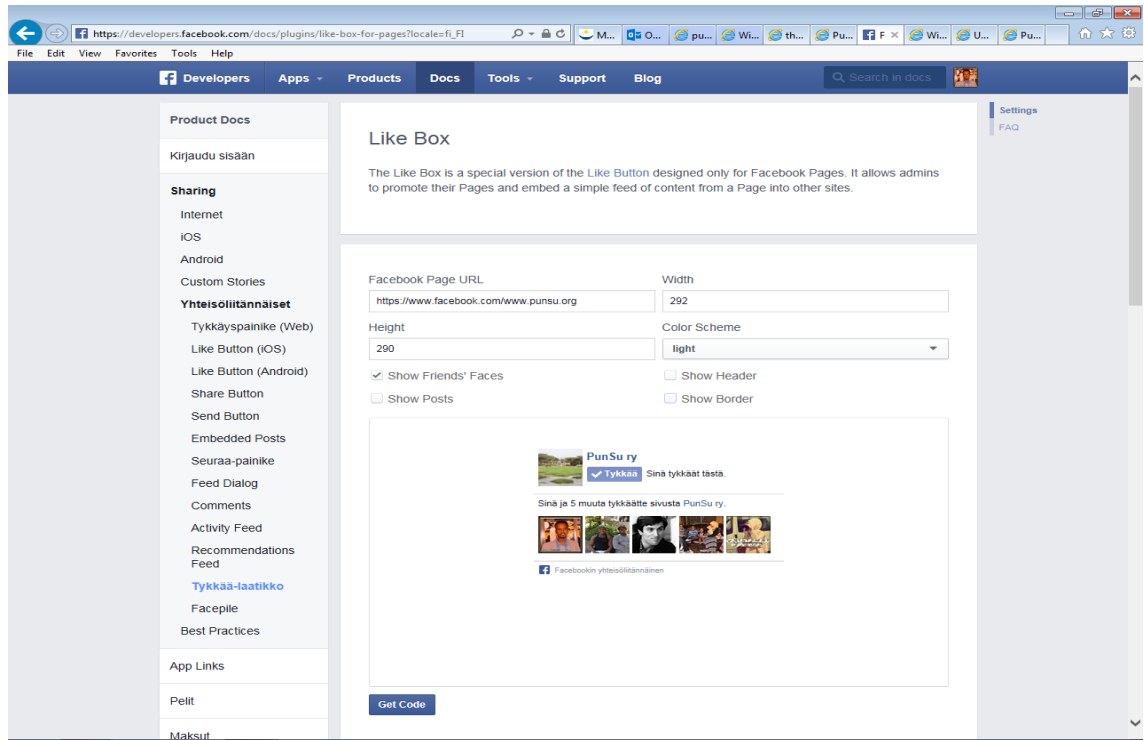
https://developers.facebook.com/docs/plugins/like-box-for-pages?locale=fi_FI

M... O... pu... Wi... th... Pu... F × Wi... U... Pu...

File Edit View Favorites Tools Help

Developers Apps Products Docs Tools Support Blog Search in docs

Product Docs

Kirjaudu sisään

Sharing

Internet

iOS

Android

Custom Stories

Yhteisöliitännäiset

Tykkäyspainike (Web)

Like Button (iOS)

Like Button (Android)

Share Button

Send Button

Embedded Posts

Seuraa-painike

Feed Dialog

Comments

Activity Feed

Recommendations Feed

Tykkää-laatikko

Facepile

Best Practices

App Links

Pelit

Maksut

Like Box

The Like Box is a special version of the Like Button designed only for Facebook Pages. It allows admins to promote their Pages and embed a simple feed of content from a Page into other sites.

Facebook Page URL

https://www.facebook.com/www.punsu.org

Width

292

Height

290

Color Scheme

light

Show Friends' Faces

Show Header

Show Posts

Show Border

PunSu ry

Tykkää Sinä tykkäät tästä.

Sinä ja 5 muuta tykkäätte sivusta PunSu ry.

Facebookin yhteisöliitännäinen

Get Code

Settings

FAQ